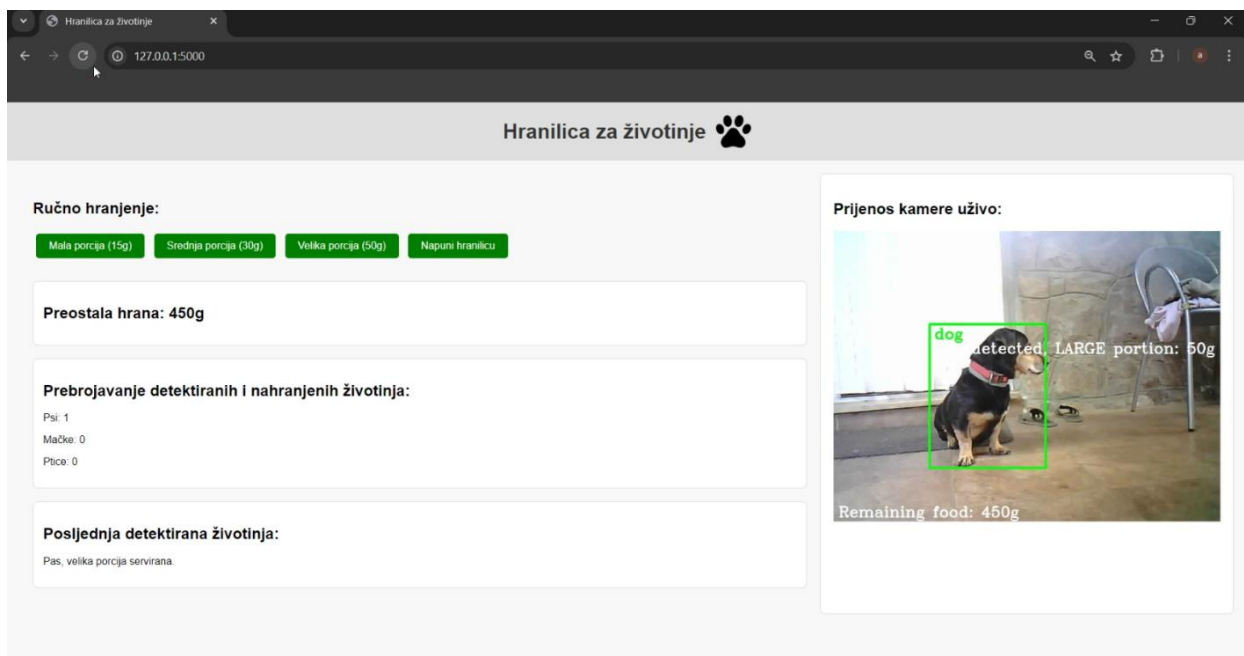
Hranilica za životinje

127.0.0.1:5000

Hranilica za životinje 🐾

Ručno hranjenje:

Mala porcija (15g) Srednja porcija (30g) Velika porcija (50g) Napuni hranilicu

Preostala hrana: 450g

Prebrojavanje detektiranih i nahranjenih životinja:

Psi: 1

Mačke: 0

Ptice: 0

Posljednja detektirana životinja:

Pas, velika porcija servirana.

Prijenos kamere uživo:

dog

etected, LARGE portion: 50g

Remaining food: 450g